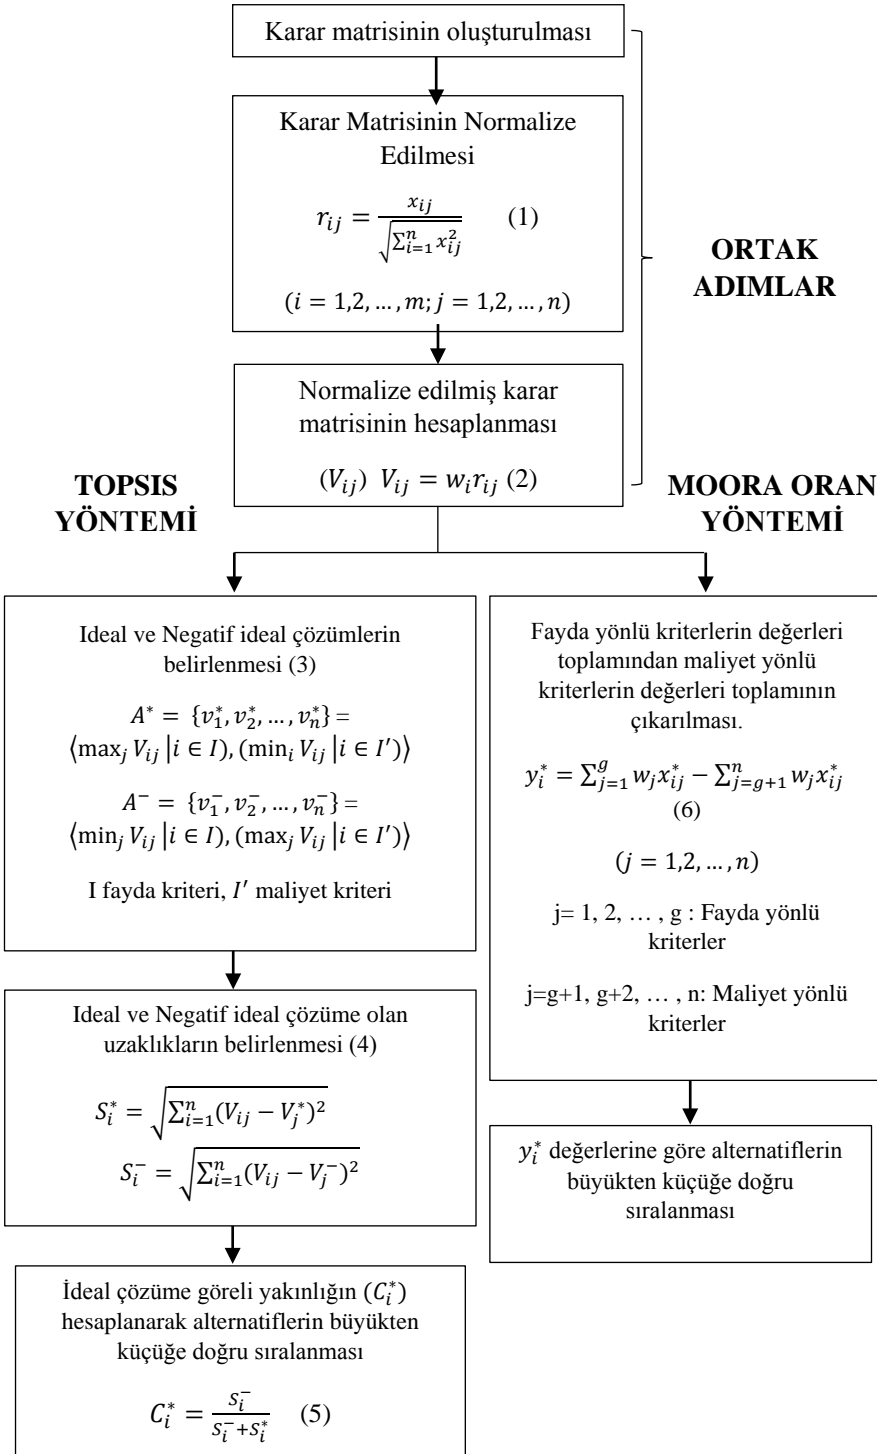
Karar matrisinin oluşturulması

Karar Matrisinin Normalize Edilmesi

$r_{ij} = \frac{x_{ij}}{\sqrt{\sum_{i=1}^{n} x_{ij}^2}}$ (1)

$(i = 1,2, \dots, m; j = 1,2, \dots, n)$

Normalize edilmiş karar matrisinin hesaplanması

$(V_{ij})$ $V_{ij} = w_i r_{ij}$ (2)

ORTAK ADIMLAR

TOPSIS YÖNTEMİ

MOORA ORAN YÖNTEMİ

Ideal ve Negatif ideal çözümlerin belirlenmesi (3)

$A^* = \{v_1^*, v_2^*, \dots, v_n^*\} = \langle (\max_j V_{ij} \mid i \in I), (\min_i V_{ij} \mid i \in I') \rangle$

$A^- = \{v_1^-, v_2^-, \dots, v_n^-\} = \langle (\min_j V_{ij} \mid i \in I), (\max_j V_{ij} \mid i \in I') \rangle$

I fayda kriteri, $I'$ maliyet kriteri

Ideal ve Negatif ideal çözüme olan uzaklıkların belirlenmesi (4)

$S_i^* = \sqrt{\sum_{i=1}^{n} (V_{ij} - V_j^*)^2}$

$S_i^- = \sqrt{\sum_{i=1}^{n} (V_{ij} - V_j^-)^2}$

İdeal çözüme göreli yakınlığın $(C_i^*)$ hesaplanarak alternatiflerin büyükten küçüğe doğru sıralanması

$C_i^* = \frac{S_i^-}{S_i^- + S_i^*}$ (5)

Fayda yönlü kriterlerin değerleri toplamından maliyet yönlü kriterlerin değerleri toplamının çıkarılması.

$y_i^* = \sum_{j=1}^{g} w_j x_{ij}^* - \sum_{j=g+1}^{n} w_j x_{ij}^*$ (6)

$(j = 1,2, \dots, n)$

j= 1, 2, … , g : Fayda yönlü kriterler

j=g+1, g+2, … , n: Maliyet yönlü kriterler

$y_i^*$ değerlerine göre alternatiflerin büyükten küçüğe doğru sıralanması